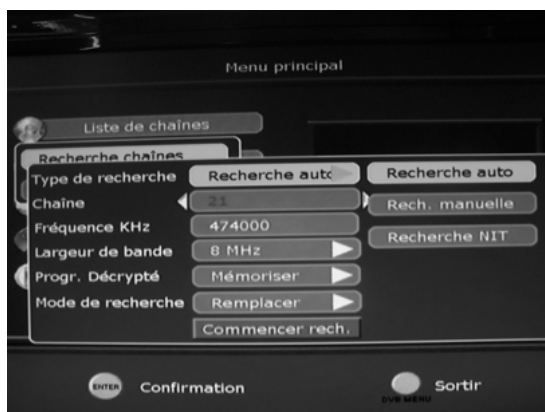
Menu principal

Liste de chaînes

Recherche chaînes

Type de recherche | Recherche auto
Chaîne | 21
Fréquence KHz | 474000
Largeur de bande | 8 MHz
Progr. Décrypté | Mémoriser
Mode de recherche | Remplacer
Commencer rech.

Recherche auto
Rech. manuelle
Recherche NIT

ENTER Confirmation

DVB MENU Sortir